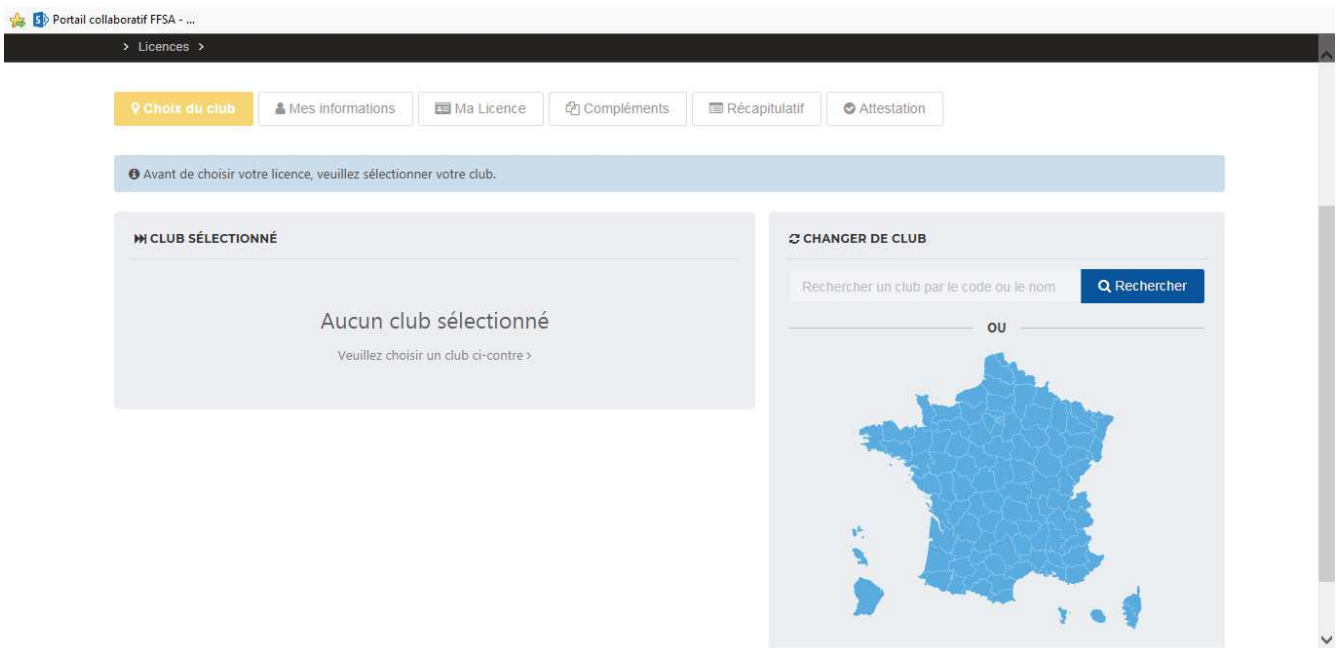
Portail collaboratif FFSA - ...

> Licences >

Choix du club | Mes informations | Ma Licence | Compléments | Récapitulatif | Attestation

Avant de choisir votre licence, veuillez sélectionner votre club.

CLUB SÉLECTIONNÉ

Aucun club sélectionné

Veuillez choisir un club ci-contre >

CHANGER DE CLUB

Rechercher un club par le code ou le nom

Rechercher

OU